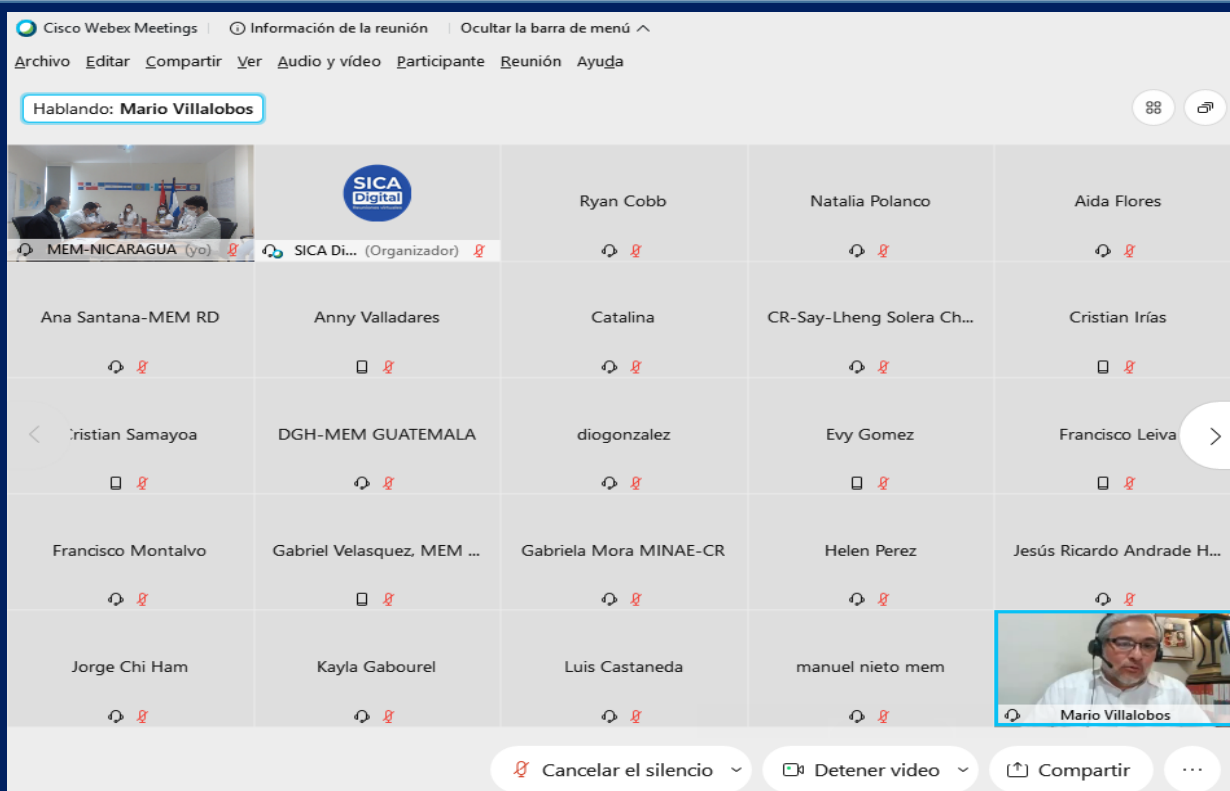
Cisco Webex Meetings ⓘ Información de la reunión Ocultar la barra de menú ^

Archivo Editar Compartir Ver Audio y vídeo Participante Reunión Ayuda

Hablando: Mario Villalobos

MEM-NICARAGUA (yo)

SICA Digital

SICA Di... (Organizador)

Ryan Cobb

Natalia Polanco

Aida Flores

Ana Santana-MEM RD

Anny Valladares

Catalina

CR-Say-Lheng Solera Ch...

Cristian Irías

:ristian Samayoa

DGH-MEM GUATEMALA

diogonzalez

Evy Gomez

Francisco Leiva

Francisco Montalvo

Gabriel Velasquez, MEM ...

Gabriela Mora MINAE-CR

Helen Perez

Jesús Ricardo Andrade H...

Jorge Chi Ham

Kayla Gabourel

Luis Castaneda

manuel nieto mem

Mario Villalobos

Cancelar el silencio

Detener video

Compartir

...